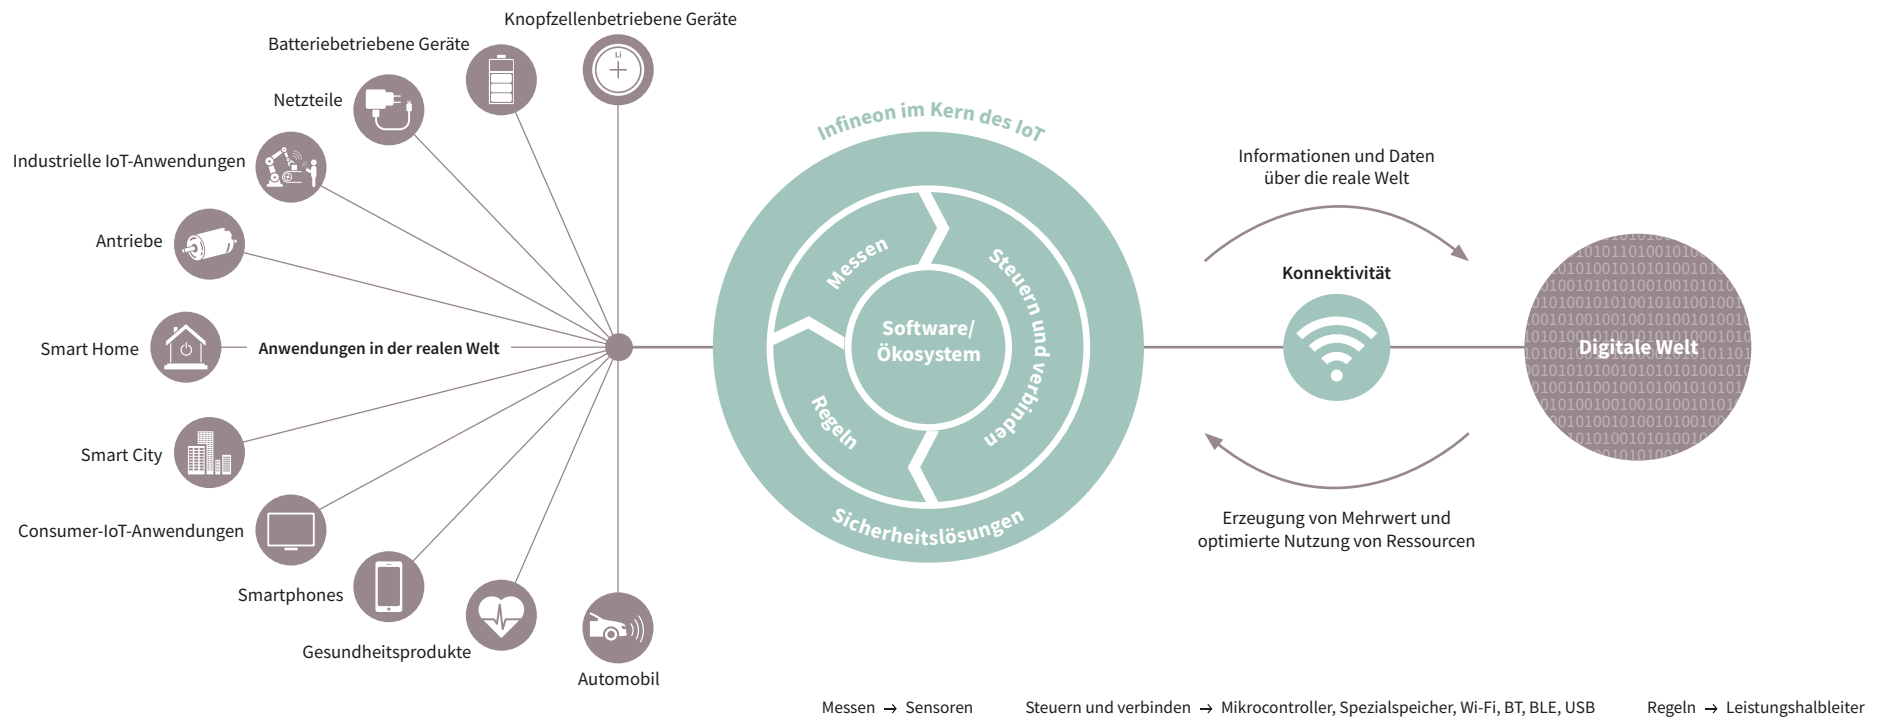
Knopfzellenbetriebene Geräte

Batteriebetriebene Geräte

Netzteile

Industrielle IoT-Anwendungen

Antriebe

Smart Home

Anwendungen in der realen Welt

Smart City

Consumer-IoT-Anwendungen

Smartphones

Gesundheitsprodukte

Automobil

Infineon im Kern des IoT

Messen

Steuern und verbinden

Software/ Ökosystem

Regeln

Sicherheitslösungen

Informationen und Daten über die reale Welt

Konnektivität

Digitale Welt

Erzeugung von Mehrwert und optimierte Nutzung von Ressourcen

Messen → Sensoren

Steuern und verbinden → Mikrocontroller, Spezialspeicher, Wi-Fi, BT, BLE, USB

Regeln → Leistungshalbleiter